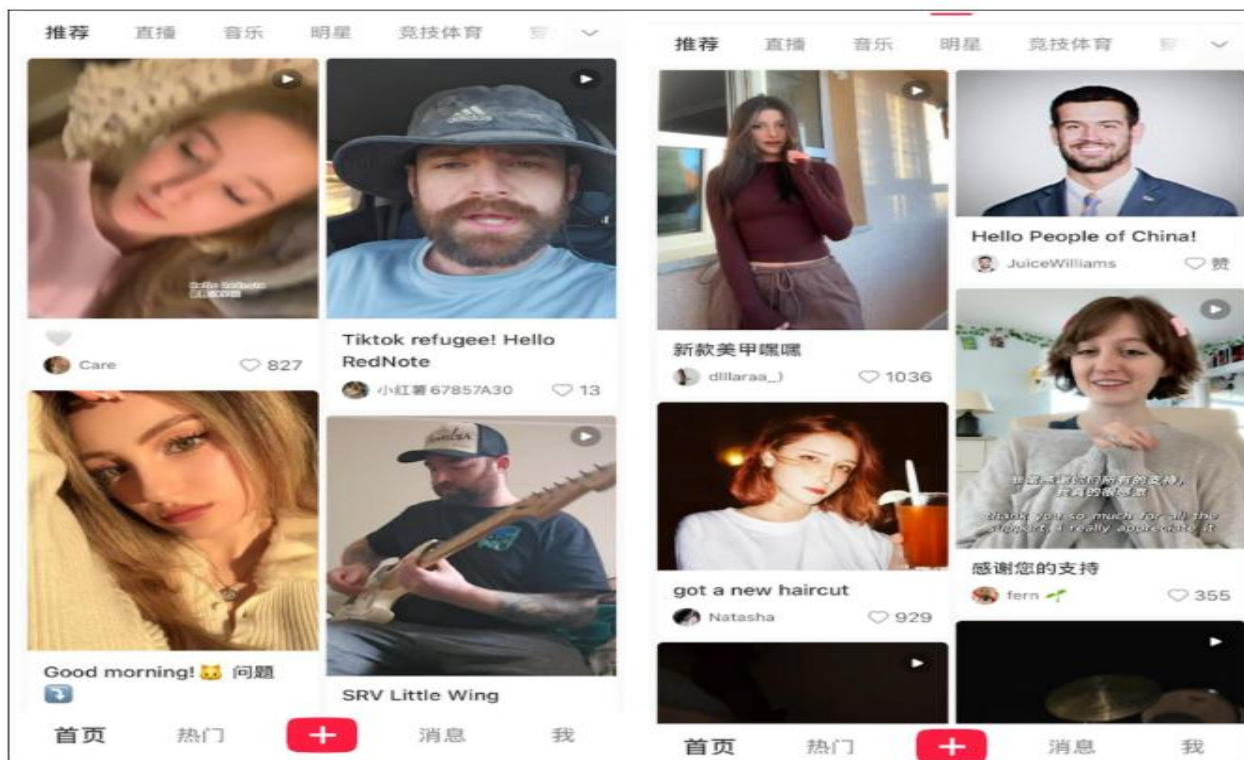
推荐 直播 音乐 明星 竞技体育 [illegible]

Care ♡ 827

Tiktok refugee! Hello RedNote

小红薯67857A30 ♡ 13

Good morning! 🐱 问题 ⤵️

SRV Little Wing

首页 热门 + 消息 我

推荐 直播 音乐 明星 竞技体育 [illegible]

新款美甲嘿嘿

dlllaraa_) ♡ 1036

got a new haircut

Natasha ♡ 929

Hello People of China!

JuiceWilliams ♡ 赞

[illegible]
thank you so much for all the support, I really appreciate it

感谢您的支持

fern 🌱 ♡ 355

首页 热门 + 消息 我